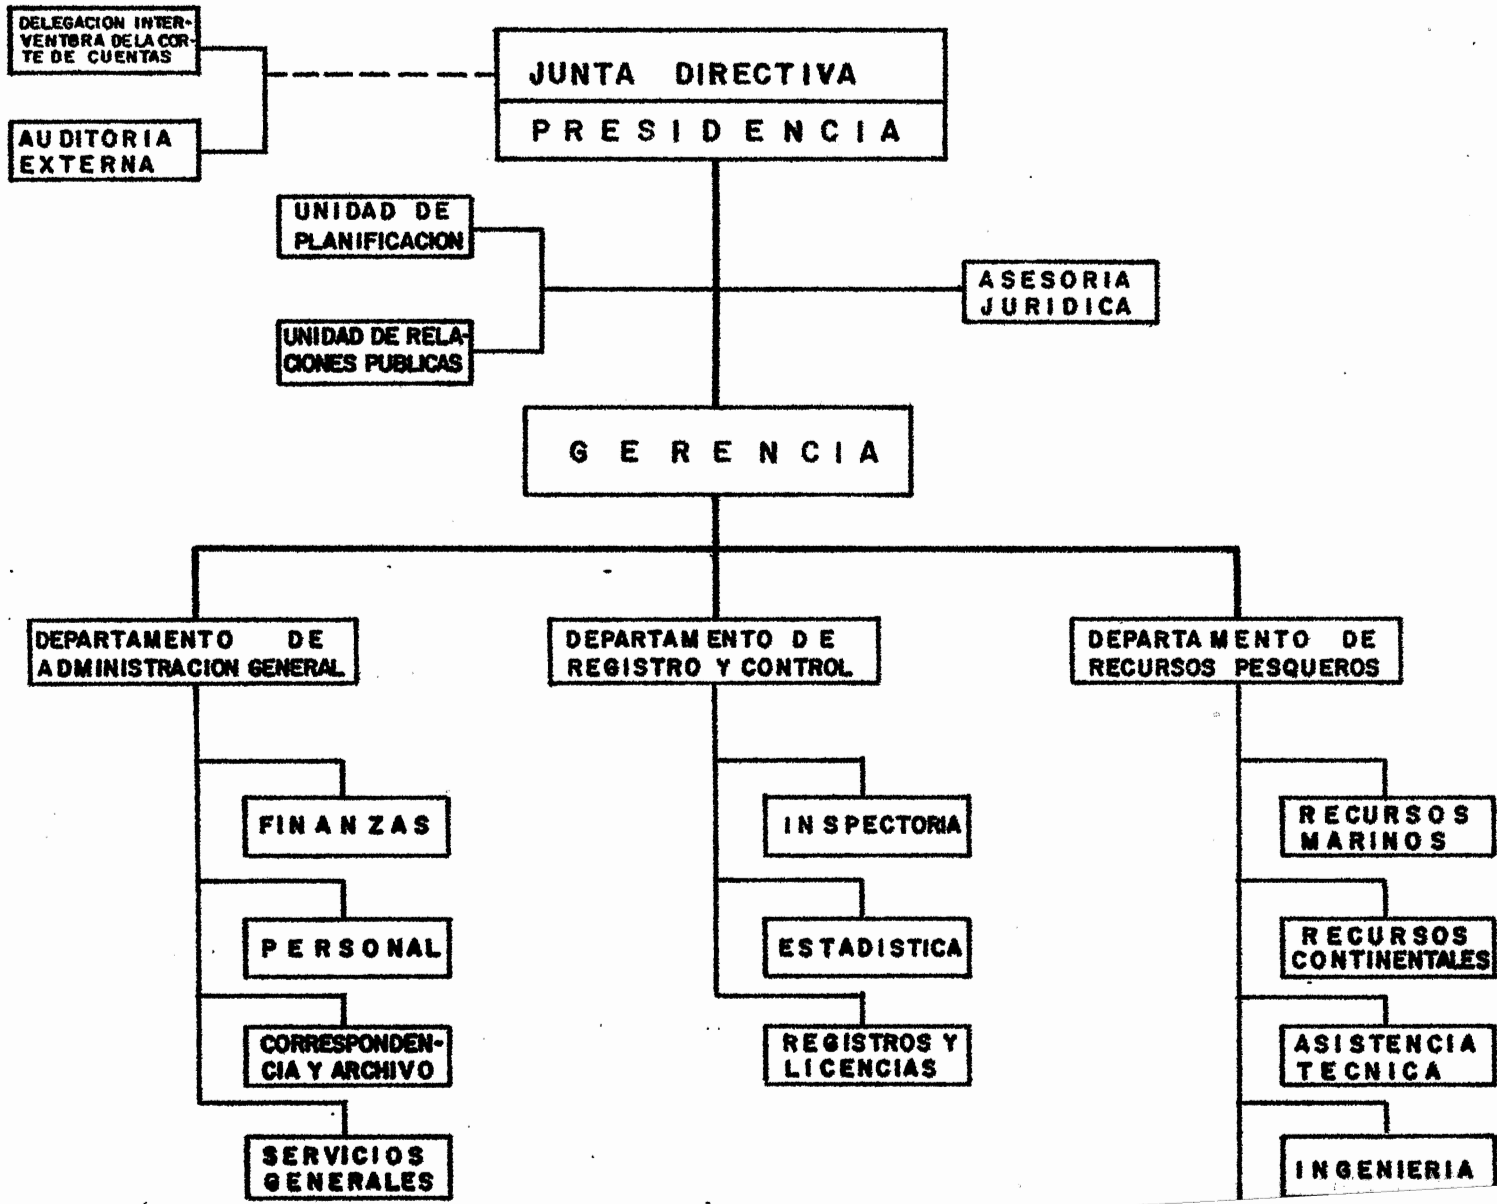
DELEGACION INTERVENTORA DE LA CORTE DE CUENTAS

AUDITORIA EXTERNA

JUNTA DIRECTIVA

PRESIDENCIA

UNIDAD DE PLANIFICACION

UNIDAD DE RELACIONES PUBLICAS

ASESORIA JURIDICA

GERENCIA

DEPARTAMENTO DE ADMINISTRACION GENERAL

DEPARTAMENTO DE REGISTRO Y CONTROL

DEPARTAMENTO DE RECURSOS PESQUEROS

FINANZAS

PERSONAL

CORRESPONDENCIA Y ARCHIVO

SERVICIOS GENERALES

INSPECTORIA

ESTADISTICA

REGISTROS Y LICENCIAS

RECURSOS MARINOS

RECURSOS CONTINENTALES

ASISTENCIA TECNICA

INGENIERIA